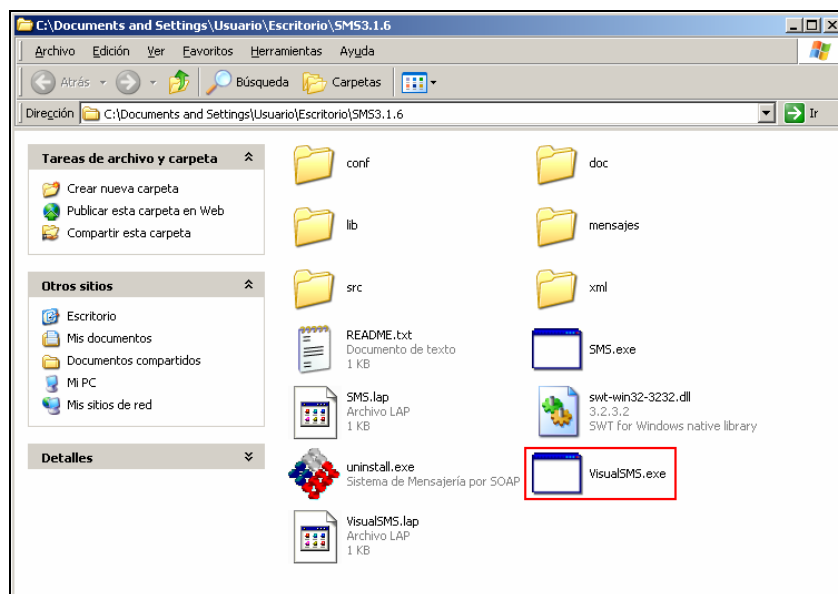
C:\Documents and Settings\Usuario\Escritorio\SMS3.1.6

Archivo Edición Ver Favoritos Herramientas Ayuda

Atrás Búsqueda Carpetas

Dirección C:\Documents and Settings\Usuario\Escritorio\SMS3.1.6 Ir

Tareas de archivo y carpeta

Crear nueva carpeta
Publicar esta carpeta en Web
Compartir esta carpeta

Otros sitios

Escritorio
Mis documentos
Documentos compartidos
Mi PC
Mis sitios de red

Detalles

conf

doc

lib

mensajes

src

xml

README.txt
Documento de texto
1 KB

SMS.exe

SMS.lap
Archivo LAP
1 KB

swt-win32-3232.dll
3.2.3.2
SWT for Windows native library

uninstall.exe
Sistema de Mensajería por SOAP

VisualSMS.exe

VisualSMS.lap
Archivo LAP
1 KB